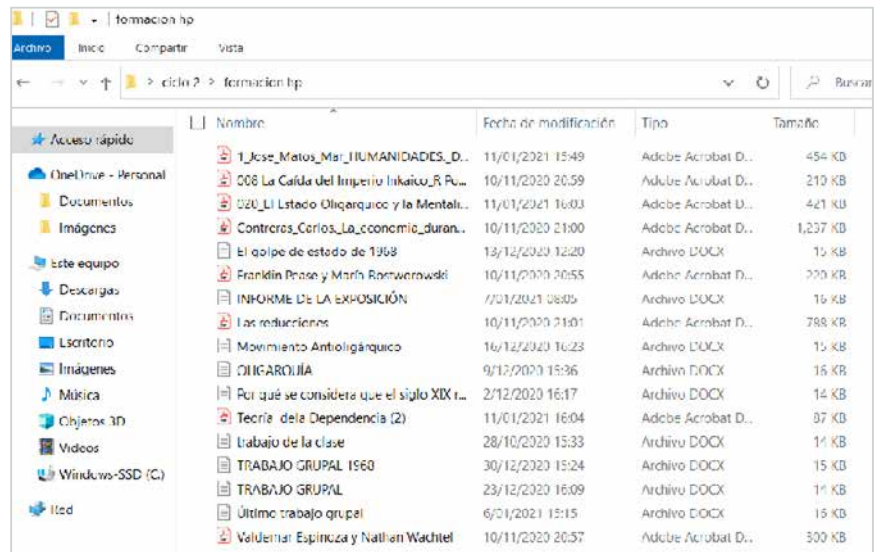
formacion hp

Archivo Inicio Compartir Vista

ciclo 2 > formacion hp

Buscar

Acceso rápido
OneDrive - Personal
Documentos
Imágenes
Este equipo
Descargas
Documentos
Escritorio
Imágenes
Música
Objetos 3D
Videos
Windows-SSD (C:)
Red

| Nombre | Fecha de modificación | Tipo | Tamaño |
|---|---|---|---|
| 1_Jose_Matos_Mar_HUMANIDADES._D... | 11/01/2021 15:49 | Adobe Acrobat D... | 454 KB |
| 008 La Caída del Imperio Inkaico_R Po... | 10/11/2020 20:59 | Adobe Acrobat D... | 210 KB |
| 020_El Estado Oligarquico y la Mentali... | 11/01/2021 16:03 | Adobe Acrobat D... | 421 KB |
| Contreras_Carlos_La_economia_duran... | 10/11/2020 21:00 | Adobe Acrobat D... | 1,237 KB |
| El golpe de estado de 1968 | 13/12/2020 12:20 | Archivo DOCX | 15 KB |
| Franklin Pease y María Rostworowski | 10/11/2020 20:55 | Adobe Acrobat D... | 220 KB |
| INFORME DE LA EXPOSICIÓN | 7/01/2021 08:05 | Archivo DOCX | 16 KB |
| Las reducciones | 10/11/2020 21:01 | Adobe Acrobat D... | 788 KB |
| Movimiento Antioligárquico | 16/12/2020 16:23 | Archivo DOCX | 15 KB |
| OLIGARQUÍA | 9/12/2020 15:36 | Archivo DOCX | 16 KB |
| Por qué se considera que el siglo XIX r... | 2/12/2020 16:17 | Archivo DOCX | 14 KB |
| Teoría dela Dependencia (2) | 11/01/2021 16:04 | Adobe Acrobat D... | 87 KB |
| trabajo de la clase | 28/10/2020 15:33 | Archivo DOCX | 14 KB |
| TRABAJO GRUPAL 1968 | 30/12/2020 15:24 | Archivo DOCX | 15 KB |
| TRABAJO GRUPAL | 23/12/2020 16:09 | Archivo DOCX | 14 KB |
| Último trabajo grupal | 6/01/2021 15:15 | Archivo DOCX | 15 KB |
| Valdemar Espinoza y Nathan Wachtel | 10/11/2020 20:57 | Adobe Acrobat D... | 300 KB |